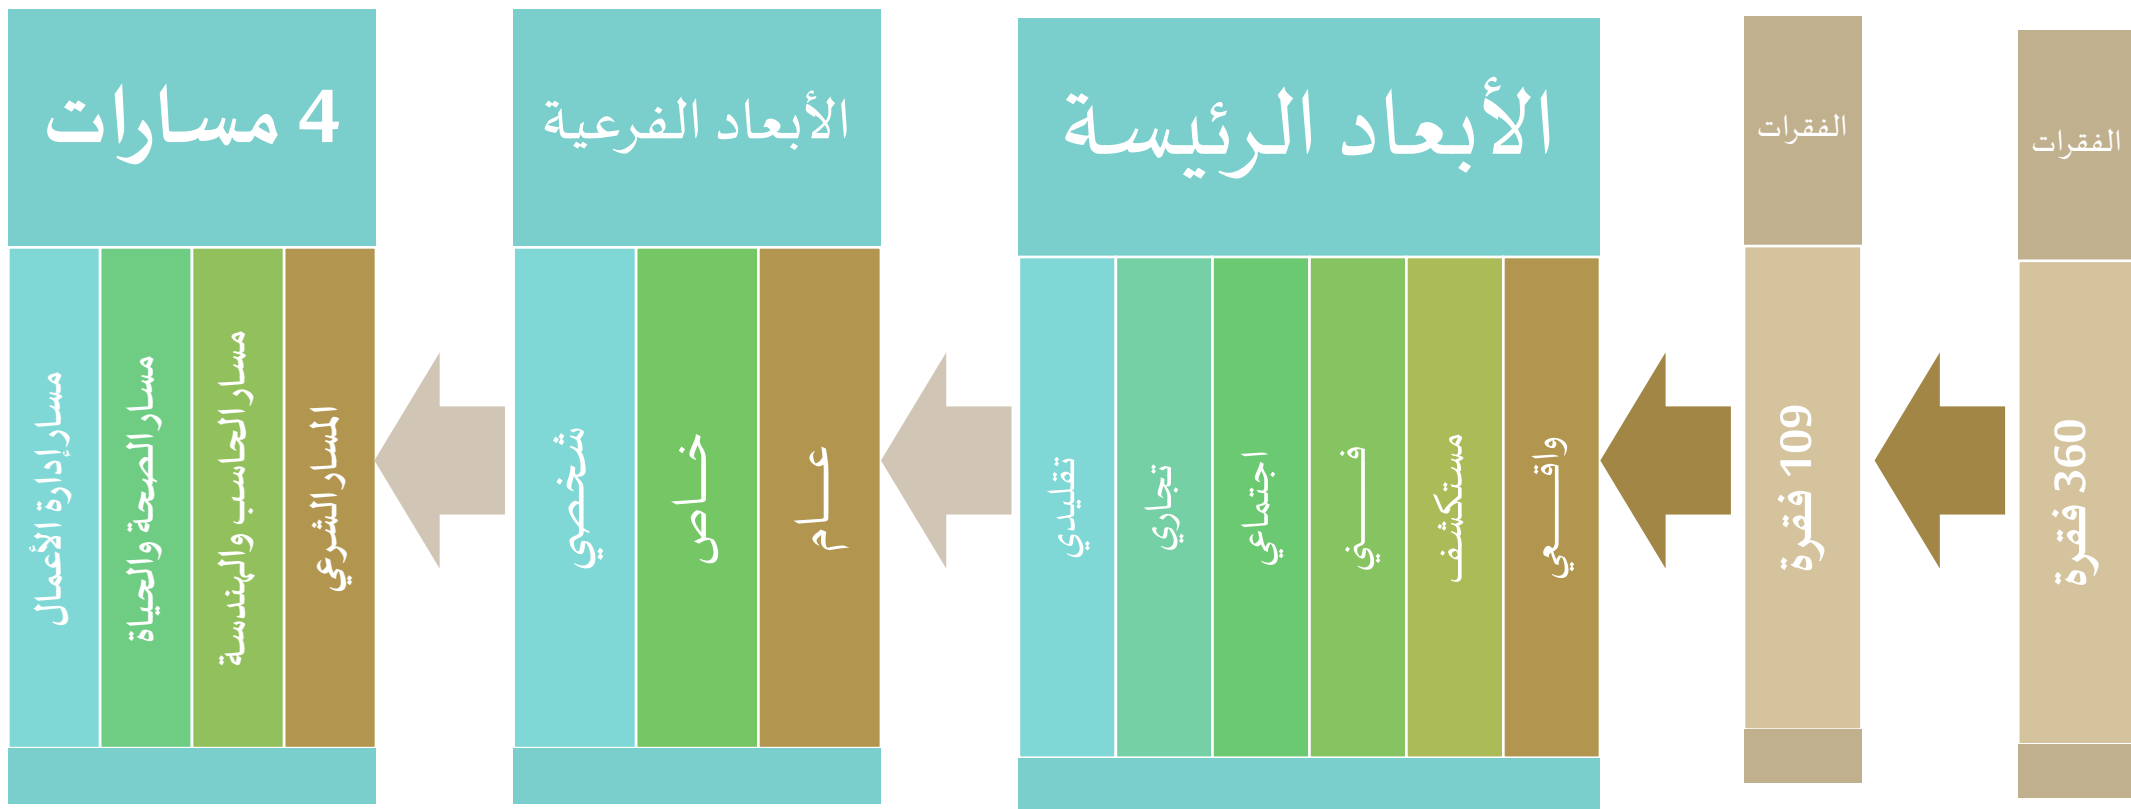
الفقرات

360 فقرة

الفقرات

109 فقرة

الأبعاد الرئيسة

واقـــعي

مستكشف

فـــني

اجتماعي

تجاري

تقليدي

الأبعاد الفرعية

عـــام

خـاص

شخصي

4 مسارات

المسار الشرعي

مسار الحاسب والهندسة

مسار الصحة والحياة

مسار إدارة الأعمال